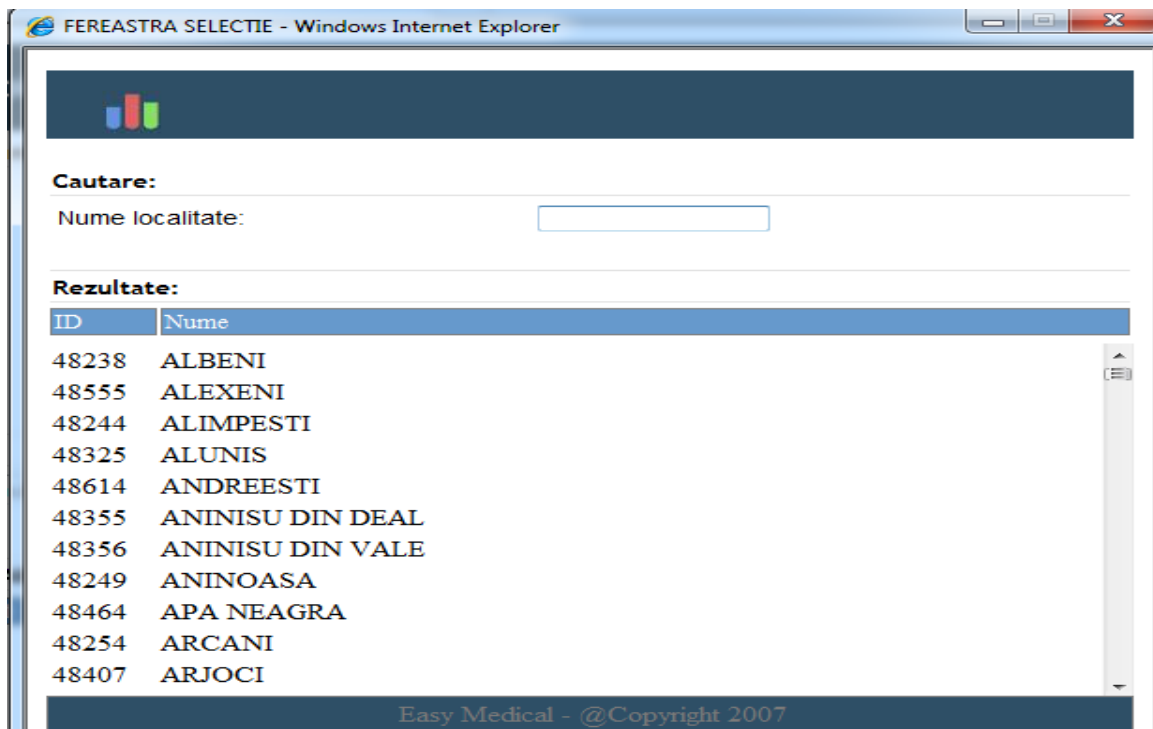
FEREASTRA SELECTIE - Windows Internet Explorer

Cautare:

Nume localitate:

Rezultate:

| ID | Nume |
|---|---|
| 48238 | ALBENI |
| 48555 | ALEXENI |
| 48244 | ALIMPESTI |
| 48325 | ALUNIS |
| 48614 | ANDREESTI |
| 48355 | ANINISU DIN DEAL |
| 48356 | ANINISU DIN VALE |
| 48249 | ANINOASA |
| 48464 | APA NEAGRA |
| 48254 | ARCANI |
| 48407 | ARJOCI |

Easy Medical - @Copyright 2007